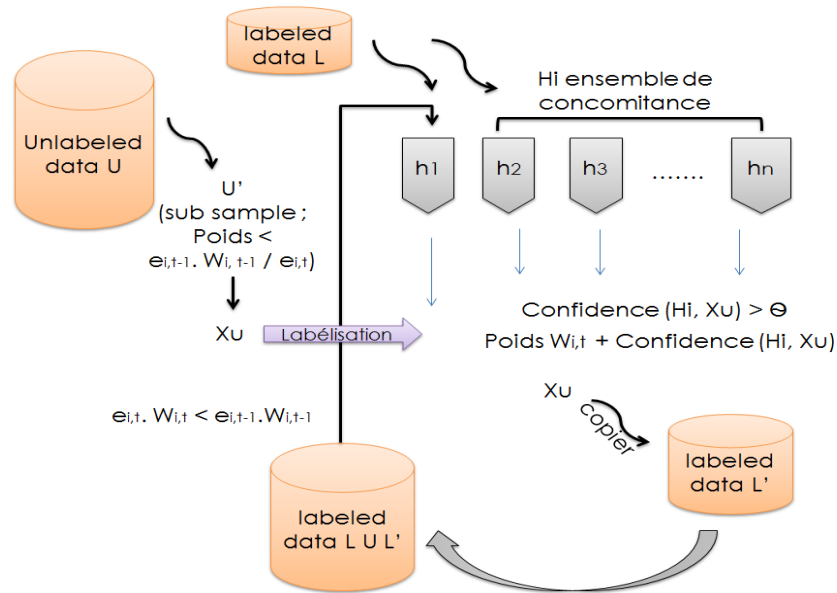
labeled data L

Hi ensemble de concomitance

Unlabeled data U

U'
(sub sample ;
Poids <
$e_{i,t-1}$. $W_{i,t-1}$ / $e_{i,t}$)

h1

h2

h3

.......

hn

Xu

Labélisation

Confidence (Hi, Xu) > Θ

Poids $W_{i,t}$ + Confidence (Hi, Xu)

$e_{i,t}$. $W_{i,t}$ < $e_{i,t-1}$.$W_{i,t-1}$

Xu

copier

labeled data L'

labeled data L U L'